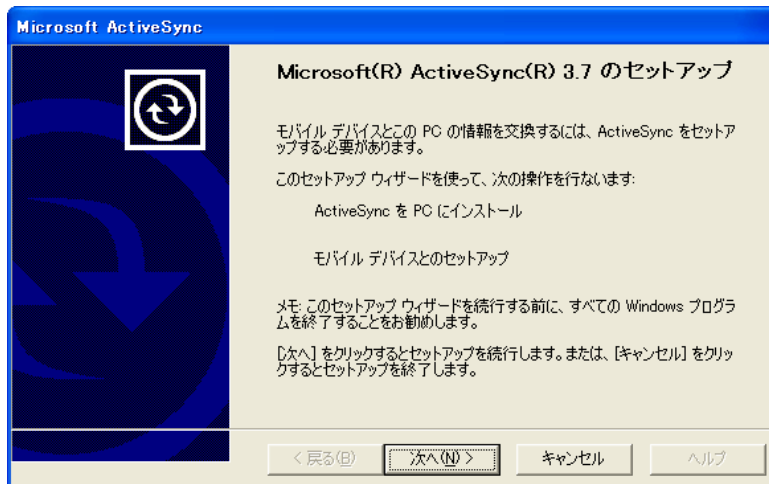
Microsoft ActiveSync

Microsoft(R) ActiveSync(R) 3.7 のセットアップ

モバイル デバイスとこの PC の情報を交換するには、ActiveSync をセットアップする必要があります。

このセットアップ ウィザードを使って、次の操作を行ないます:

ActiveSync を PC にインストール

モバイル デバイスとのセットアップ

メモ: このセットアップ ウィザードを続行する前に、すべての Windows プログラムを終了することをお勧めします。

[次へ] をクリックするとセットアップを続行します。または、[キャンセル] をクリックするとセットアップを終了します。

< 戻る(B)

次へ(N) >

キャンセル

ヘルプ